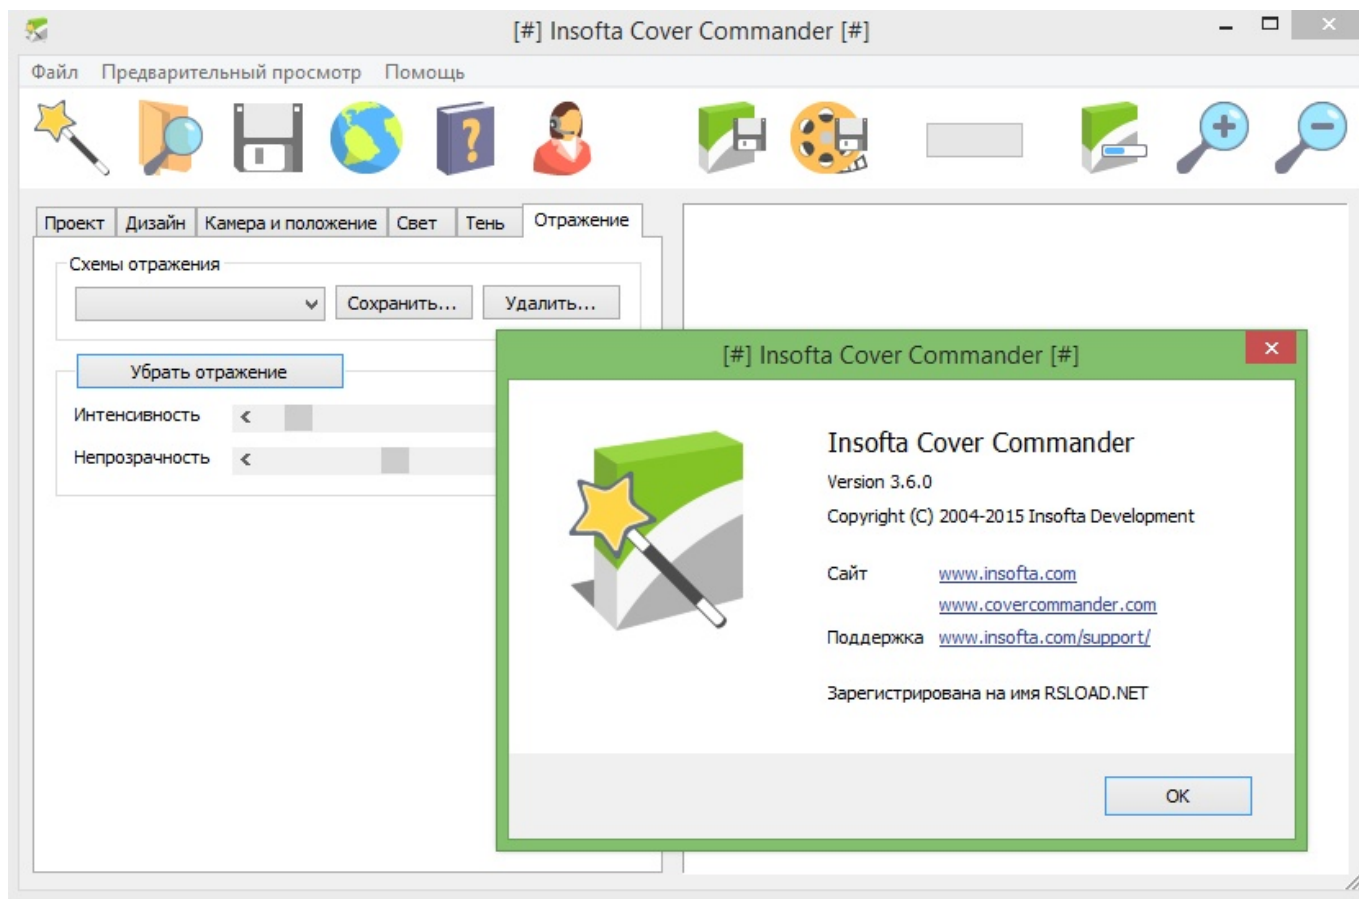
[#] Insofta Cover Commander [#]

Файл Предварительный просмотр Помощь

Проект | Дизайн | Камера и положение | Свет | Тень | Отражение

Схемы отражения

Сохранить... Удалить...

Убрать отражение

Интенсивность

Непрозрачность

[#] Insofta Cover Commander [#]

Insofta Cover Commander

Version 3.6.0

Copyright (C) 2004-2015 Insofta Development

Сайт www.insofta.com

www.covercommander.com

Поддержка www.insofta.com/support/

Зарегистрирована на имя RSLOAD.NET

OK